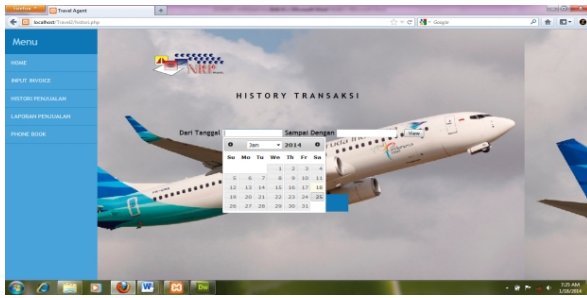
Firefox Travel Agent
localhost/TravelZ/history.php
Google

Menu
HOME
INPUT INVOICE
HISTORI PENJUALAN
LAPORAN PENJUALAN
PHONE BOOK

HISTORY TRANSAKSI

Dari Tanggal
Sampai Dengan
View

Jan 2014

| Su | Mo | Tu | We | Th | Fr | Sa |
|---|---|---|---|---|---|---|
| | | | 1 | 2 | 3 | 4 |
| 5 | 6 | 7 | 8 | 9 | 10 | 11 |
| 12 | 13 | 14 | 15 | 16 | 17 | 18 |
| 19 | 20 | 21 | 22 | 23 | 24 | 25 |
| 26 | 27 | 28 | 29 | 30 | 31 | |

Garuda Indonesia

7:25 AM
1/18/2014